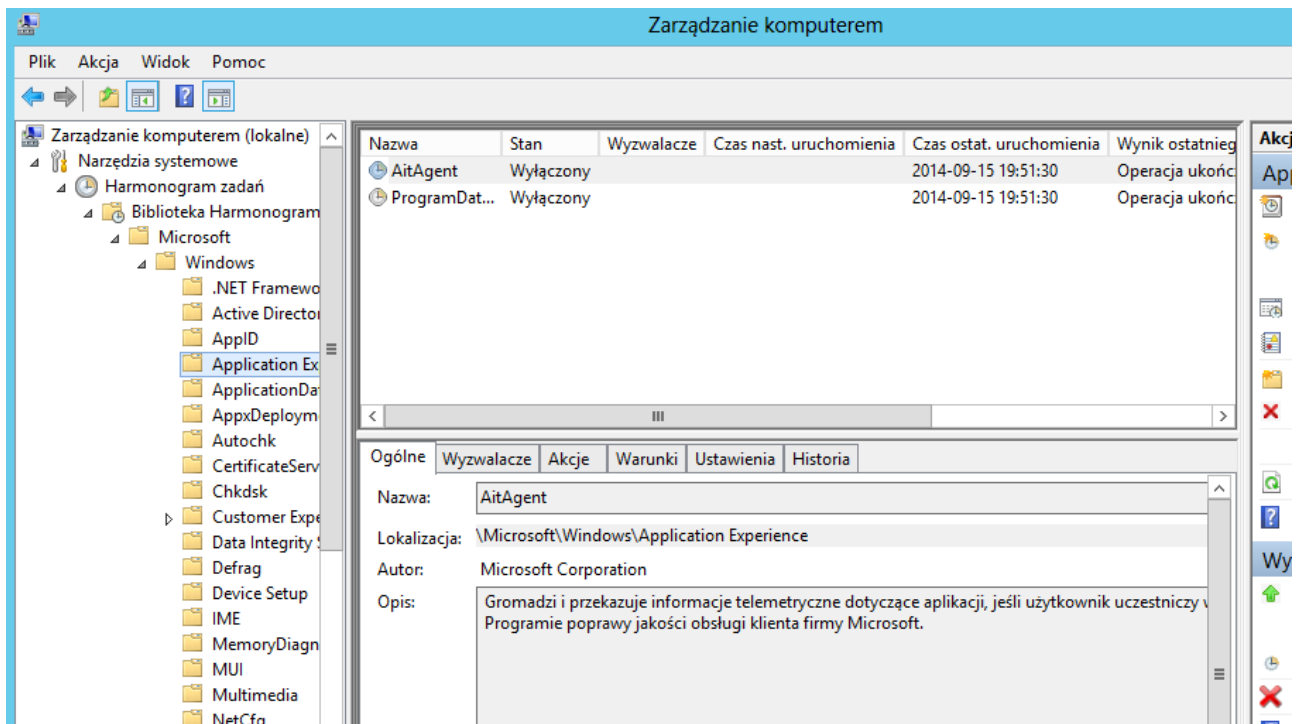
Zarządzanie komputerem

Plik Akcja Widok Pomoc

Zarządzanie komputerem (lokalne)
Narzędzia systemowe
Harmonogram zadań
Biblioteka Harmonogram
Microsoft
Windows
.NET Framewo
Active Director
AppID
Application Ex
ApplicationDa
AppxDeploym
Autochk
CertificateServ
Chkdsk
Customer Expe
Data Integrity
Defrag
Device Setup
IME
MemoryDiagn
MUI
Multimedia
NetCfg

| Nazwa | Stan | Wyzwalacze | Czas nast. uruchomienia | Czas ostat. uruchomienia | Wynik ostatnieg |
|---|---|---|---|---|---|
| AitAgent | Wyłączony | | | 2014-09-15 19:51:30 | Operacja ukońc |
| ProgramDat... | Wyłączony | | | 2014-09-15 19:51:30 | Operacja ukońc |

Ogólne Wyzwalacze Akcje Warunki Ustawienia Historia

Nazwa: AitAgent
Lokalizacja: \Microsoft\Windows\Application Experience
Autor: Microsoft Corporation
Opis: Gromadzi i przekazuje informacje telemetryczne dotyczące aplikacji, jeśli użytkownik uczestniczy w Programie poprawy jakości obsługi klienta firmy Microsoft.

Akcj
App
Wy